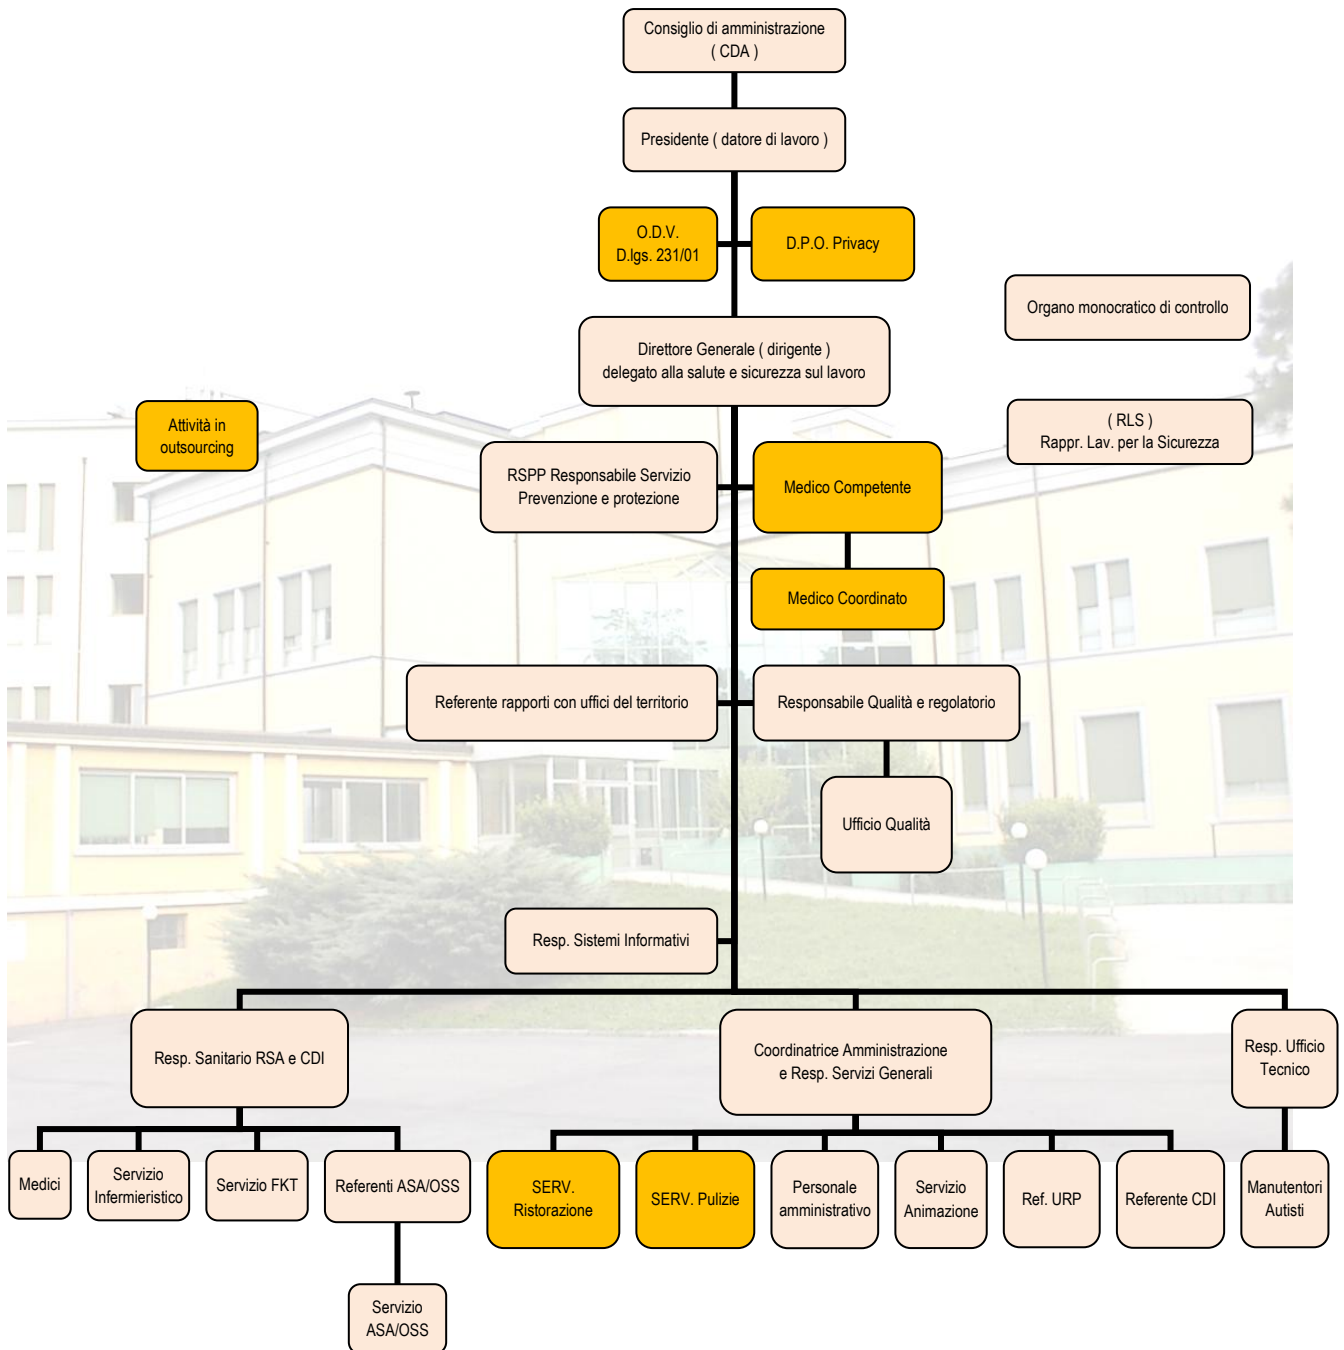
Consiglio di amministrazione ( CDA )

Presidente ( datore di lavoro )

O.D.V. D.lgs. 231/01

D.P.O. Privacy

Organo monocratico di controllo

Direttore Generale ( dirigente ) delegato alla salute e sicurezza sul lavoro

Attività in outsourcing

( RLS ) Rappr. Lav. per la Sicurezza

RSPP Responsabile Servizio Prevenzione e protezione

Medico Competente

Medico Coordinato

Referente rapporti con uffici del territorio

Responsabile Qualità e regolatorio

Ufficio Qualità

Resp. Sistemi Informativi

Resp. Sanitario RSA e CDI

Coordinatrice Amministrazione e Resp. Servizi Generali

Resp. Ufficio Tecnico

Medici

Servizio Infermieristico

Servizio FKT

Referenti ASA/OSS

SERV. Ristorazione

SERV. Pulizie

Personale amministrativo

Servizio Animazione

Ref. URP

Referente CDI

Manutentori Autisti

Servizio ASA/OSS